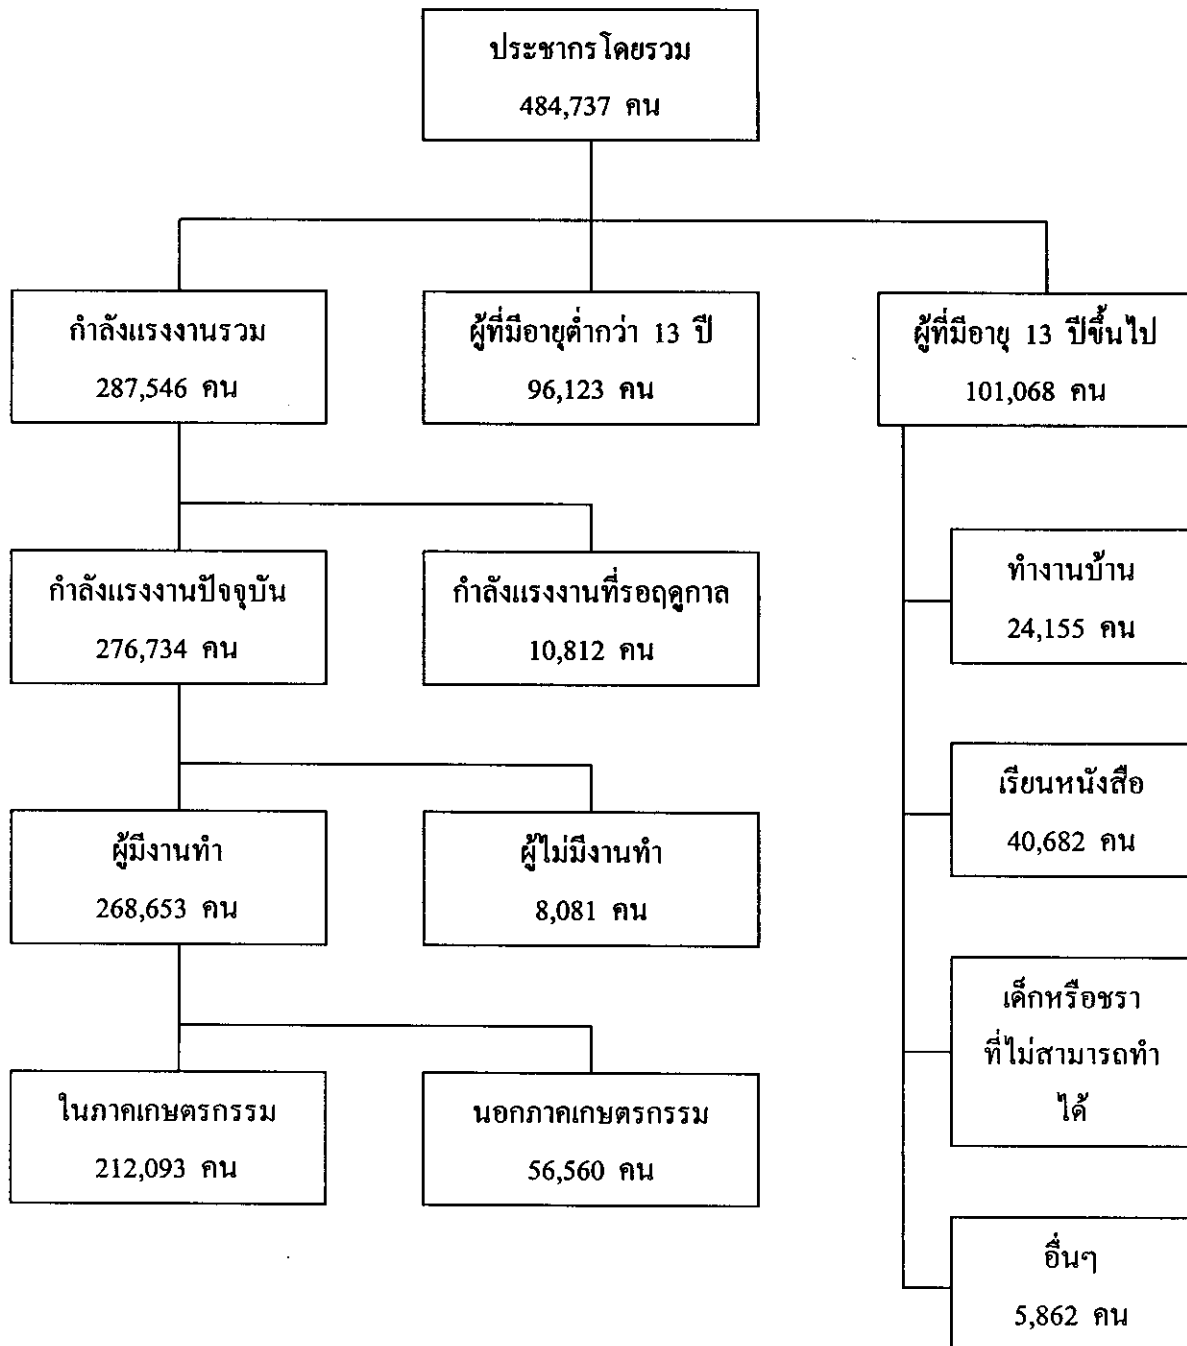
ประชากรโดยรวม
484,737 คน

กำลังแรงงานรวม
287,546 คน

ผู้ที่มีอายุต่ำกว่า 13 ปี
96,123 คน

ผู้ที่มีอายุ 13 ปีขึ้นไป
101,068 คน

กำลังแรงงานปัจจุบัน
276,734 คน

กำลังแรงงานที่รอฤดูกาล
10,812 คน

ทำงานบ้าน
24,155 คน

ผู้มีงานทำ
268,653 คน

ผู้ไม่มีงานทำ
8,081 คน

เรียนหนังสือ
40,682 คน

เด็กหรือชรา
ที่ไม่สามารถทำได้

ในภาคเกษตรกรรม
212,093 คน

นอกภาคเกษตรกรรม
56,560 คน

อื่นๆ
5,862 คน